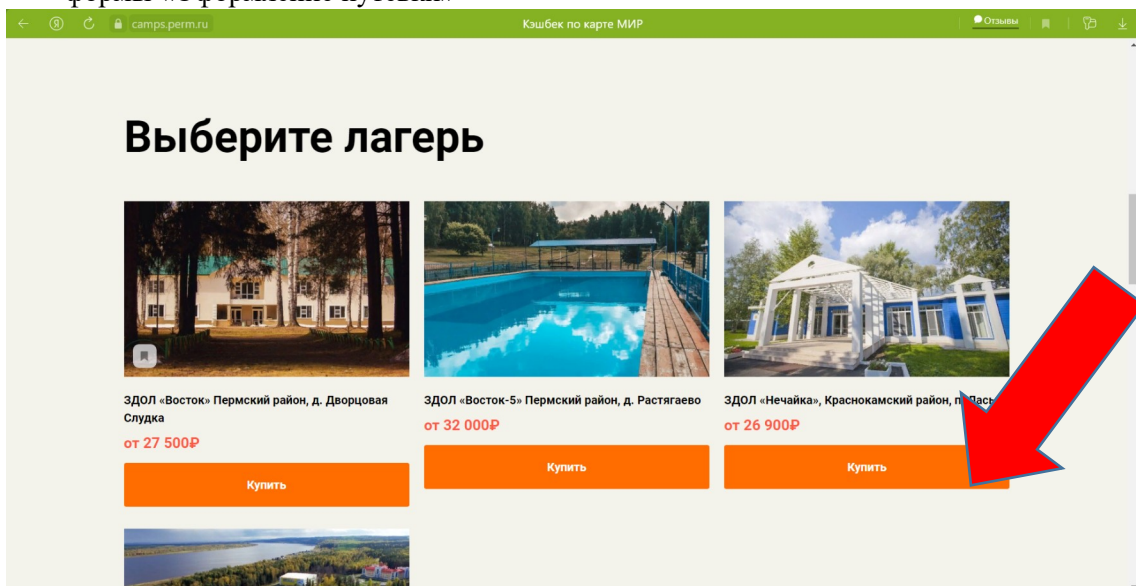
формы «Оформление путевки»

camps.perm.ru

Кэшбек по карте МИР

Отзывы

Выберите лагерь

ЗДОЛ «Восток» Пермский район, д. Дворцовая Слудка

от 27 500₽

Купить

ЗДОЛ «Восток-5» Пермский район, д. Растягаево

от 32 000₽

Купить

ЗДОЛ «Нечайка», Краснокамский район, п. Лась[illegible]

от 26 900₽

Купить